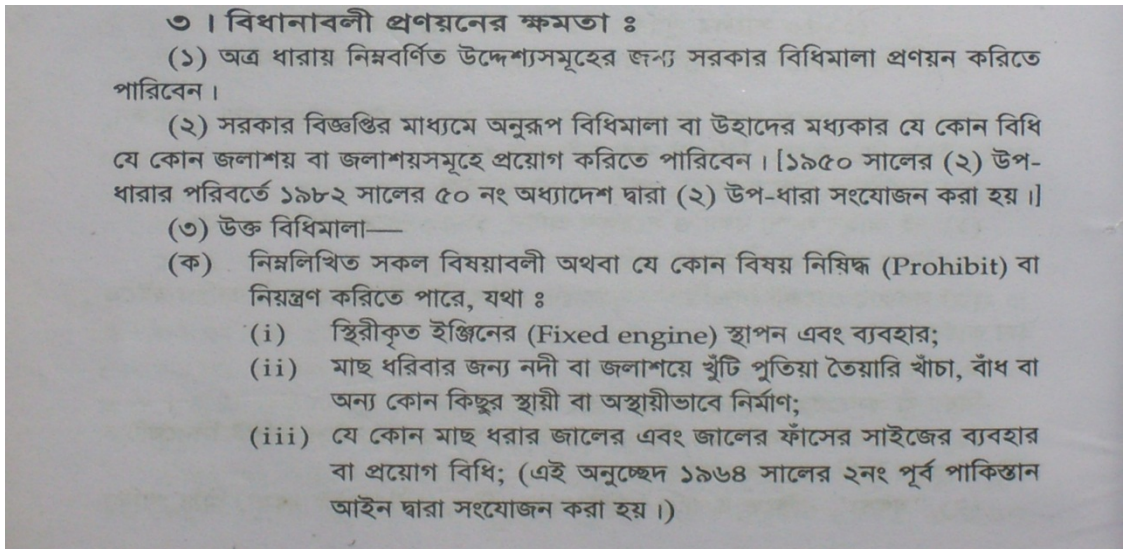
৩। বিধানাবলী প্রণয়নের ক্ষমতা ঃ

(১) অত্র ধারায় নিম্নবর্ণিত উদ্দেশ্যসমূহের জন্য সরকার বিধিমালা প্রণয়ন করিতে পারিবেন।

(২) সরকার বিজ্ঞপ্তির মাধ্যমে অনুরূপ বিধিমালা বা উহাদের মধ্যকার যে কোন বিধি যে কোন জলাশয় বা জলাশয়সমূহে প্রয়োগ করিতে পারিবেন। [১৯৫০ সালের (২) উপ-ধারার পরিবর্তে ১৯৮২ সালের ৫০ নং অধ্যাদেশ দ্বারা (২) উপ-ধারা সংযোজন করা হয়।]

(৩) উক্ত বিধিমালা—

(ক) নিম্নলিখিত সকল বিষয়াবলী অথবা যে কোন বিষয় নিষিদ্ধ (Prohibit) বা নিয়ন্ত্রণ করিতে পারে, যথা ঃ

(i) স্থিরীকৃত ইঞ্জিনের (Fixed engine) স্থাপন এবং ব্যবহার;

(ii) মাছ ধরিবার জন্য নদী বা জলাশয়ে খুঁটি পুতিয়া তৈয়ারি খাঁচা, বাঁধ বা অন্য কোন কিছুর স্থায়ী বা অস্থায়ীভাবে নির্মাণ;

(iii) যে কোন মাছ ধরার জালের এবং জালের ফাঁসের সাইজের ব্যবহার বা প্রয়োগ বিধি; (এই অনুচ্ছেদ ১৯৬৪ সালের ২নং পূর্ব পাকিস্তান আইন দ্বারা সংযোজন করা হয়।)